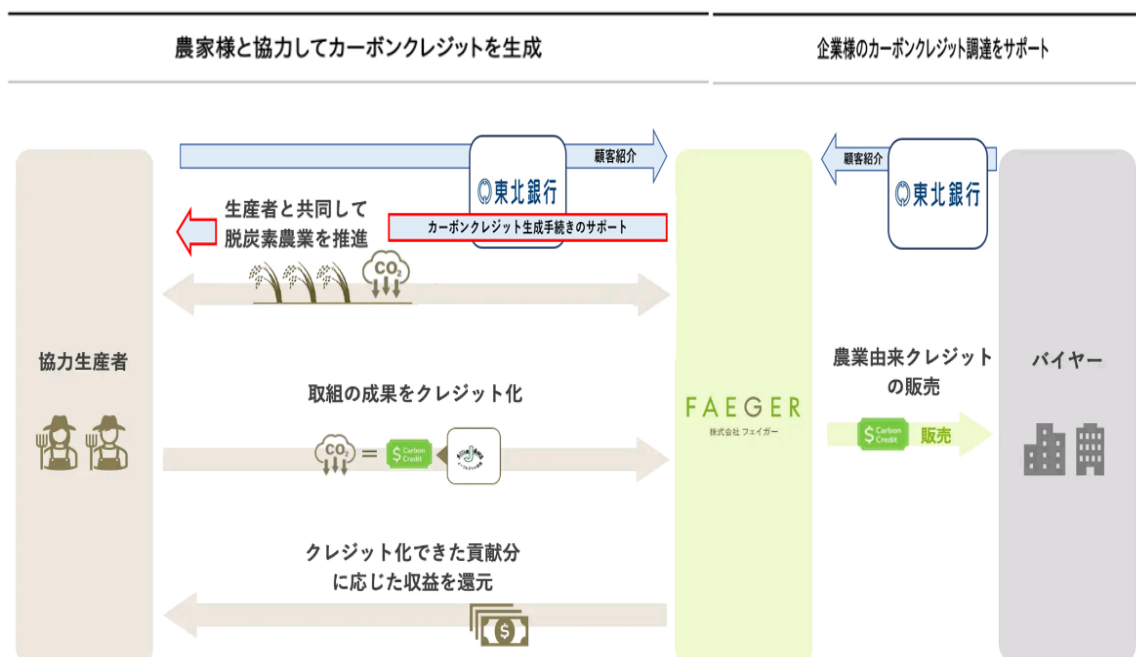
農家様と協力してカーボンクレジットを生成

企業様のカーボンクレジット調達をサポート

東北銀行

顧客紹介

顧客紹介

東北銀行

生産者と共同して脱炭素農業を推進

カーボンクレジット生成手続きのサポート

$CO_2$

協力生産者

取組の成果をクレジット化

$CO_2$ = Carbon Credit

FAEGER
株式会社 フェイガー

農業由来クレジットの販売

Carbon Credit 販売

バイヤー

クレジット化できた貢献分に応じた収益を還元